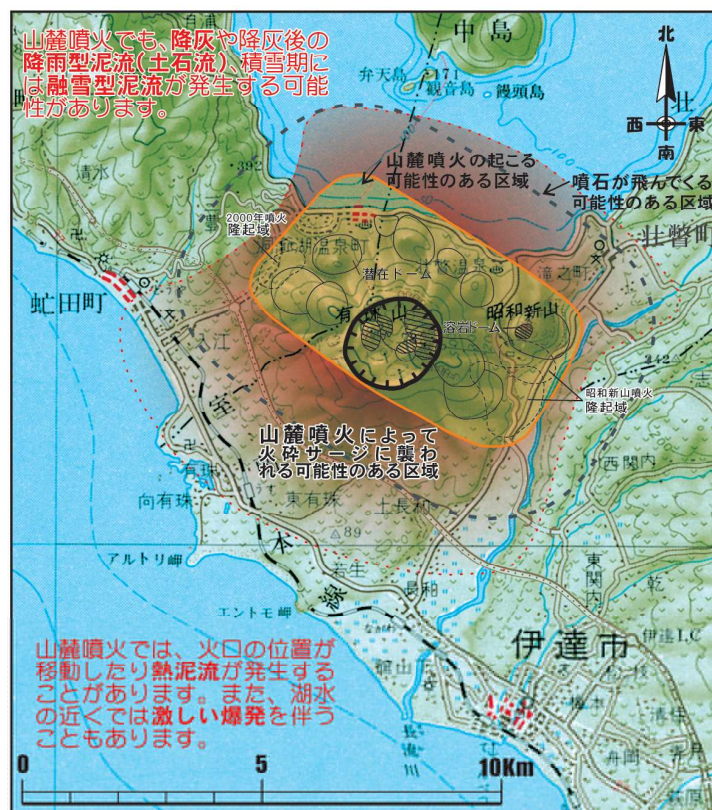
山麓噴火でも、降灰や降灰後の降雨型泥流(土石流)、積雪期には融雪型泥流が発生する可能性があります。

中島

弁天島 観音島 饅頭島

北
西 東
南

山麓噴火の起こる可能性のある区域

噴石が飛んでくる可能性のある区域

2000年噴火隆起域

洞爺湖温泉町

潜在ドーム

壮瞥町

滝之町

昭和新山

有珠山

溶岩ドーム

虻田町

昭和新山噴火隆起域

山麓噴火によって火砕サージに襲われる可能性のある区域

西関内

向有珠

東有珠

アルトリ岬

長和

エントモ岬

東関内

山麓噴火では、火口の位置が移動したり熱泥流が発生することがあります。また、湖水の近くでは激しい爆発を伴うこともあります。

伊達市

伊達I.C

0 5 10Km